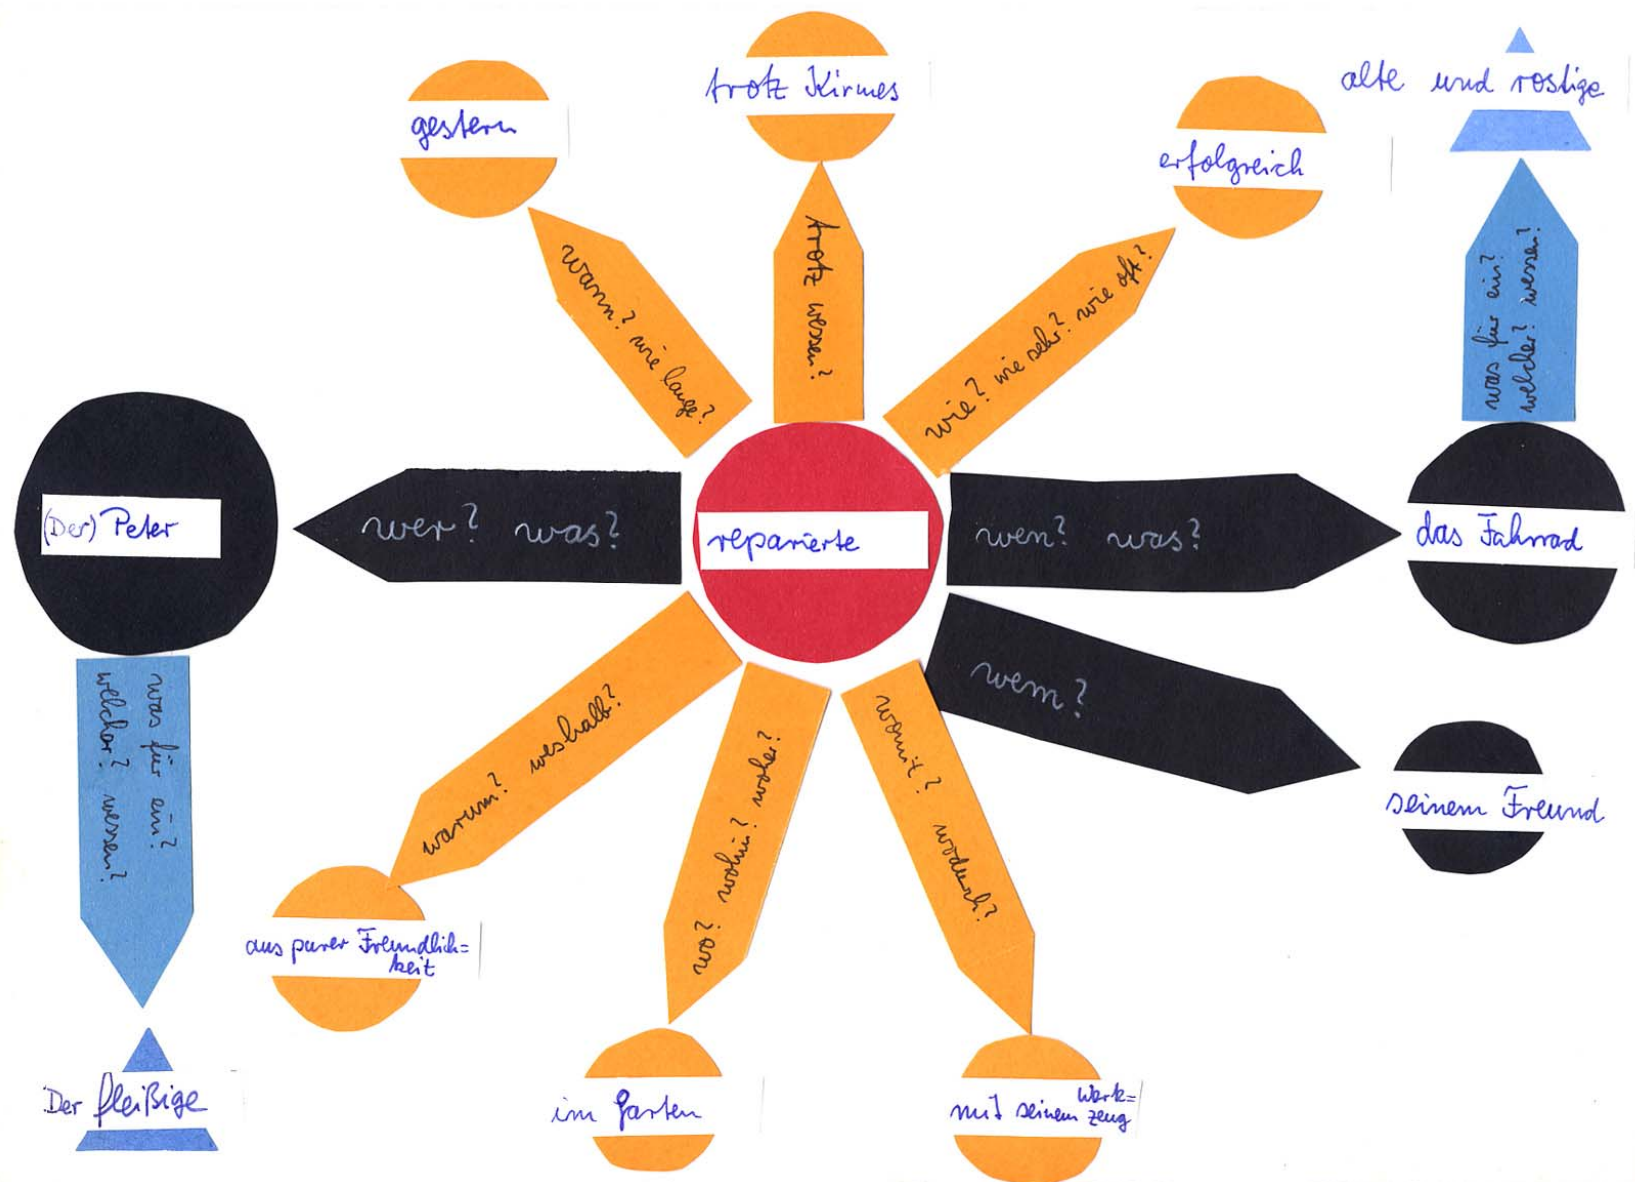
gestern

trotz Kirmes

erfolgreich

alte und rostige

wann? wie lange?

trotz wessen?

wie? wie sehr? wie oft?

was für ein? welcher? wessen?

(Der) Peter

wer? was?

repariert

wen? was?

das Fahrrad

wem?

seinem Freund

was für ein? welcher? wessen?

warum? weshalb?

wo? wohin? woher?

womit? wodurch?

aus purer Freundlichkeit

Der fleißige

im Garten

mit seinem Werkzeug